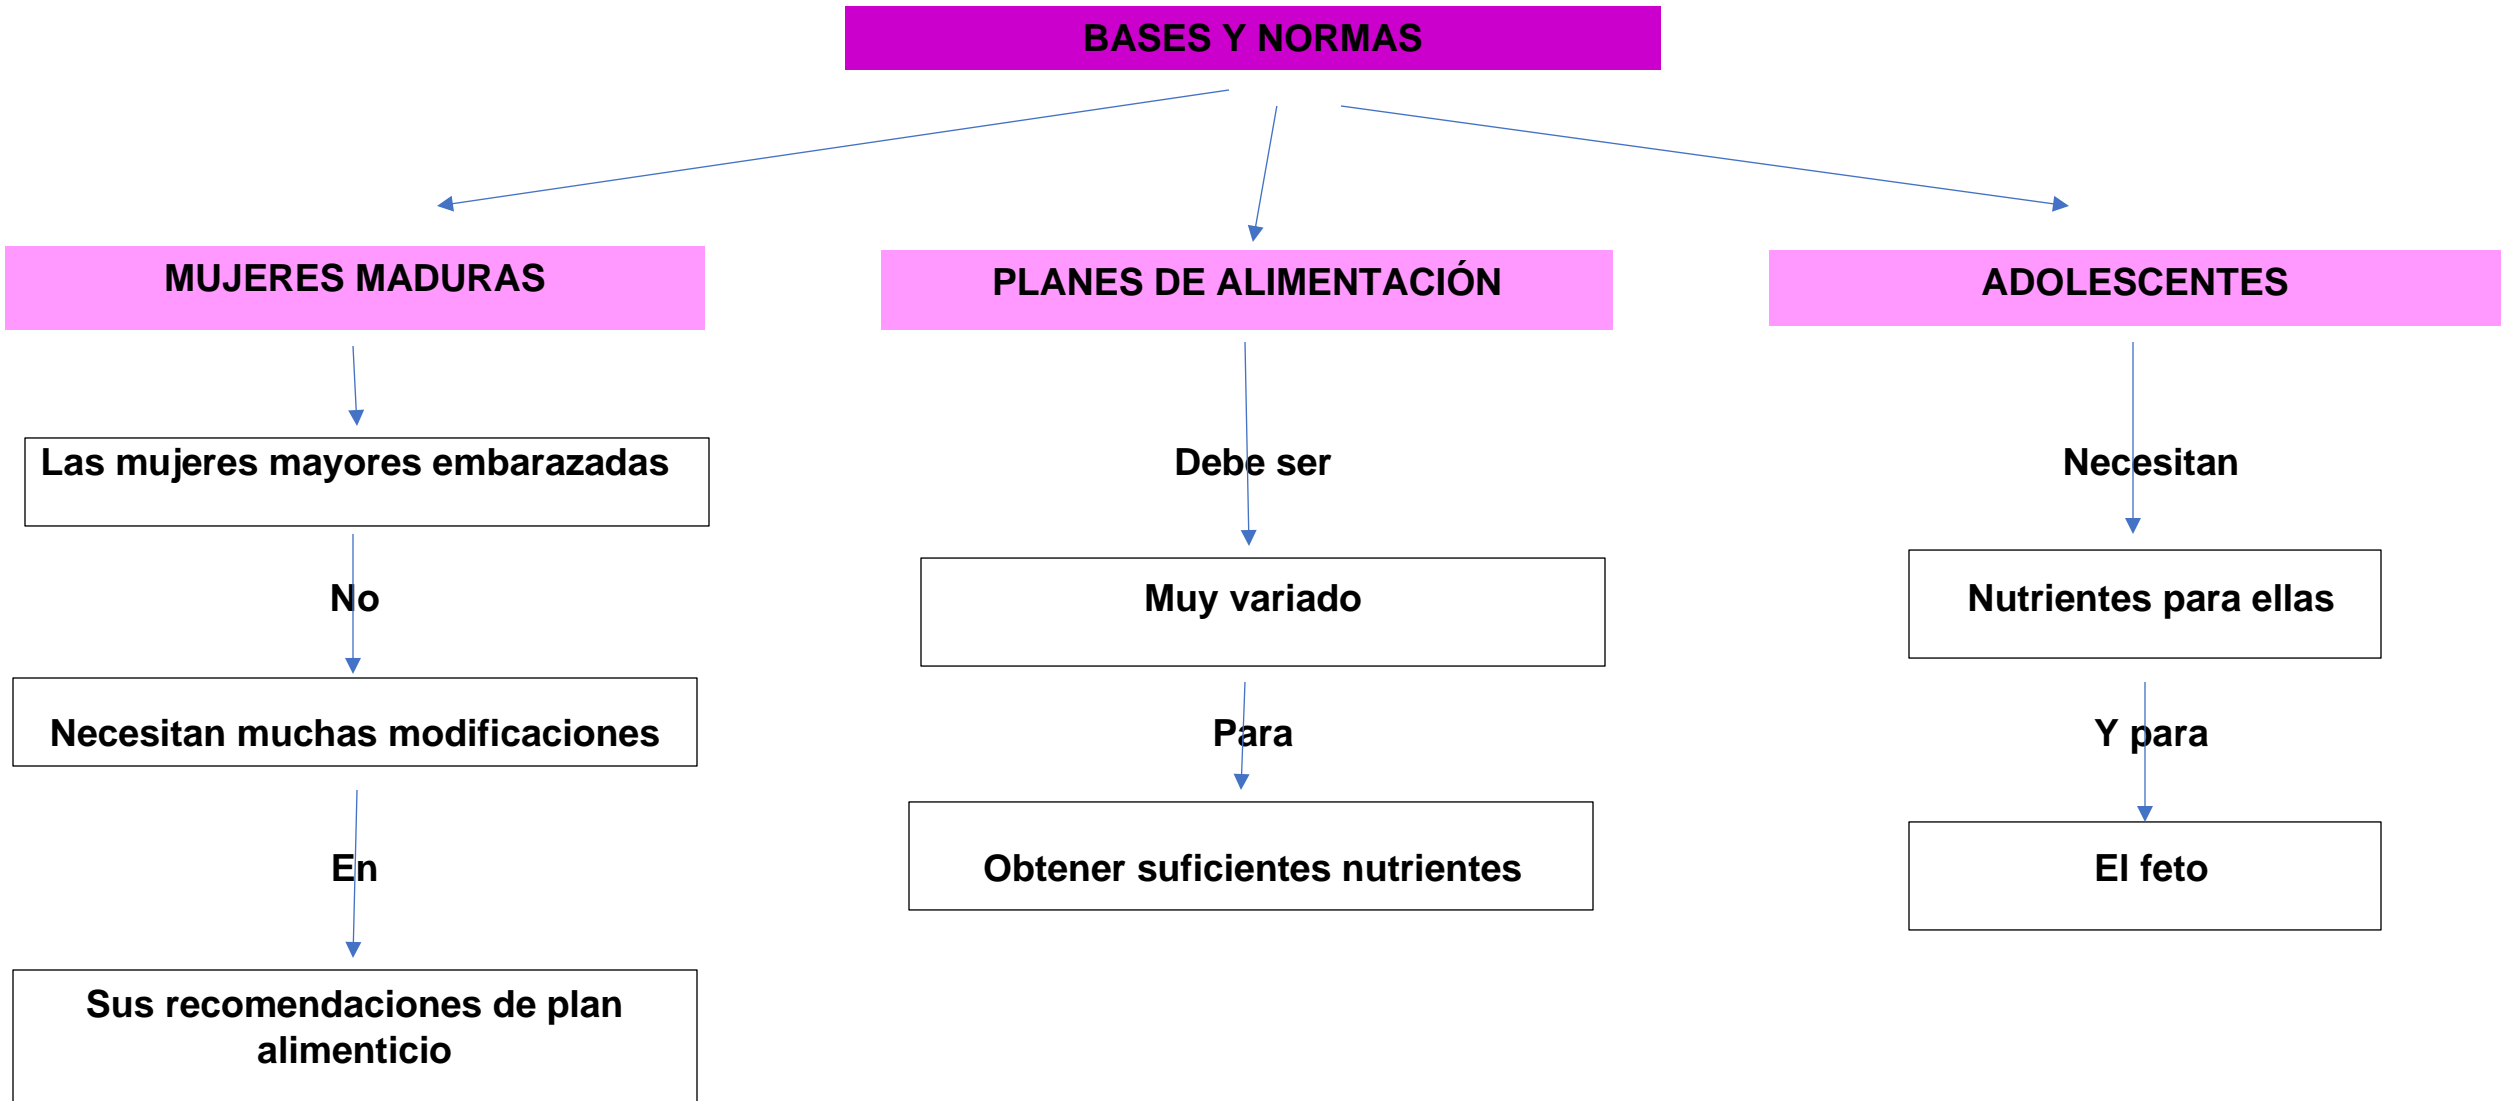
BASES Y NORMAS

MUJERES MADURAS

Las mujeres mayores embarazadas

No

Necesitan muchas modificaciones

En

Sus recomendaciones de plan alimenticio

PLANES DE ALIMENTACIÓN

Debe ser

Muy variado

Para

Obtener suficientes nutrientes

ADOLESCENTES

Necesitan

Nutrientes para ellas

Y para

El feto